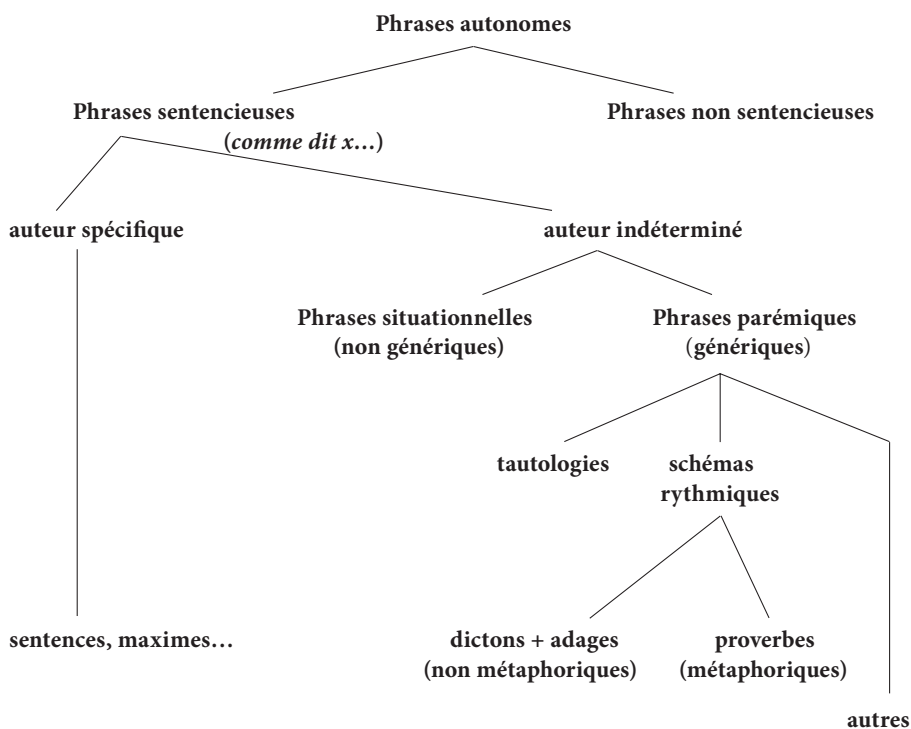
Phrases autonomes

Phrases sentencieuses (*comme dit x…*)

Phrases non sentencieuses

auteur spécifique

auteur indéterminé

Phrases situationnelles (non génériques)

Phrases parémiques (génériques)

tautologies

schémas rythmiques

sentences, maximes…

dictons + adages (non métaphoriques)

proverbes (métaphoriques)

autres